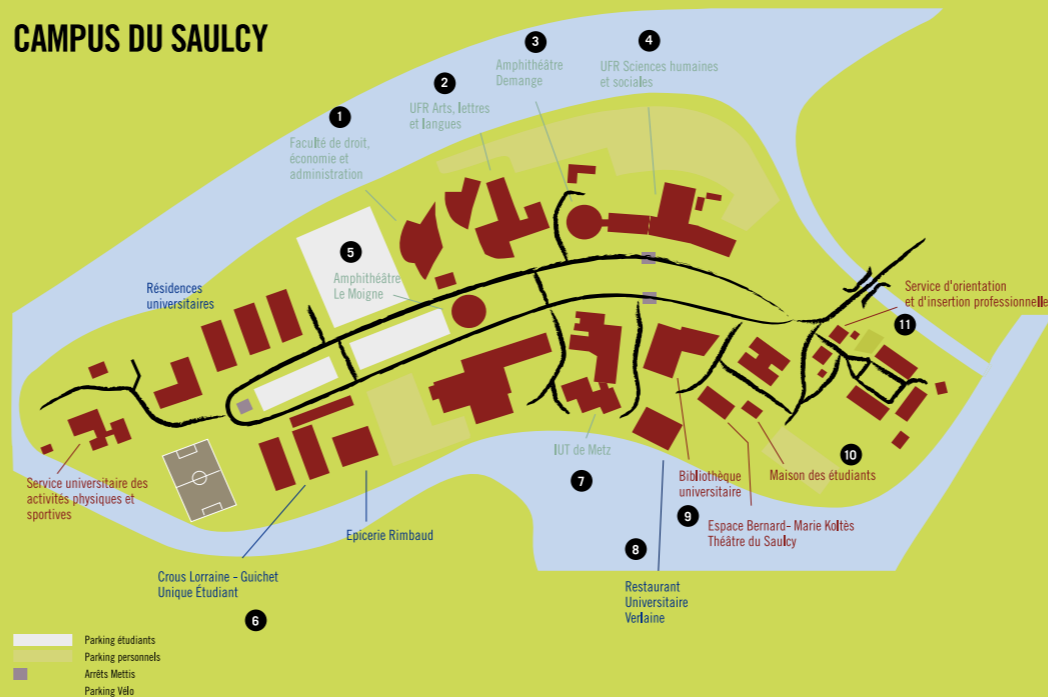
CAMPUS DU SAULCY

1
Faculté de droit, économie et administration

2
UFR Arts, lettres et langues

3
Amphithéâtre Demange

4
UFR Sciences humaines et sociales

5
Amphithéâtre Le Moigne

Résidences universitaires

Service d'orientation et d'insertion professionnelle

11

10
Maison des étudiants

IUT de Metz
7

Bibliothèque universitaire

9
Espace Bernard- Marie Koltès Théâtre du Saulcy

8
Restaurant Universitaire Verlaine

Service universitaire des activités physiques et sportives

Epicerie Rimbaud

Crous Lorraine - Guichet Unique Étudiant
6

Parking étudiants
Parking personnels
Arrêts Mettis
Parking Vélo